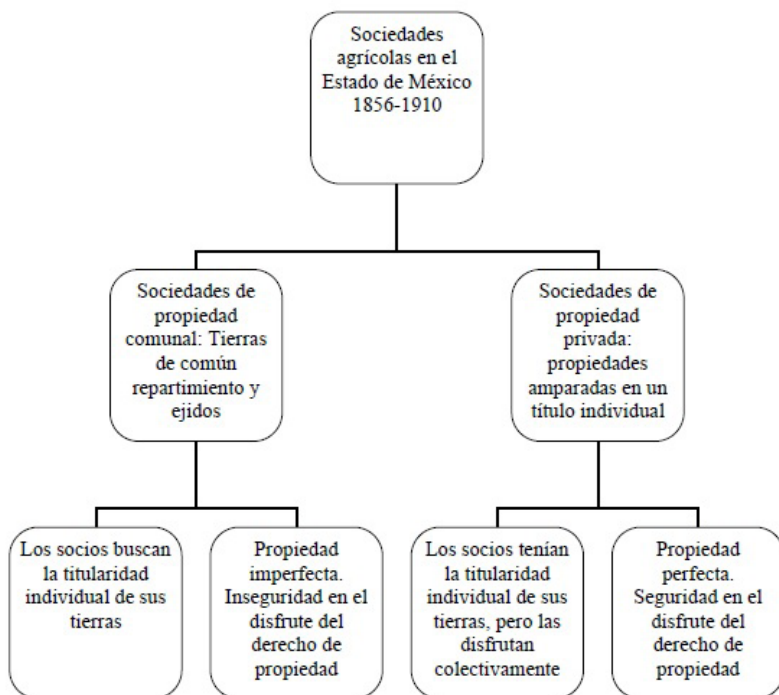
Sociedades agrícolas en el Estado de México 1856-1910

Sociedades de propiedad comunal: Tierras de común repartimiento y ejidos

Sociedades de propiedad privada: propiedades amparadas en un título individual

Los socios buscan la titularidad individual de sus tierras

Propiedad imperfecta. Inseguridad en el disfrute del derecho de propiedad

Los socios tenían la titularidad individual de sus tierras, pero las disfrutan colectivamente

Propiedad perfecta. Seguridad en el disfrute del derecho de propiedad